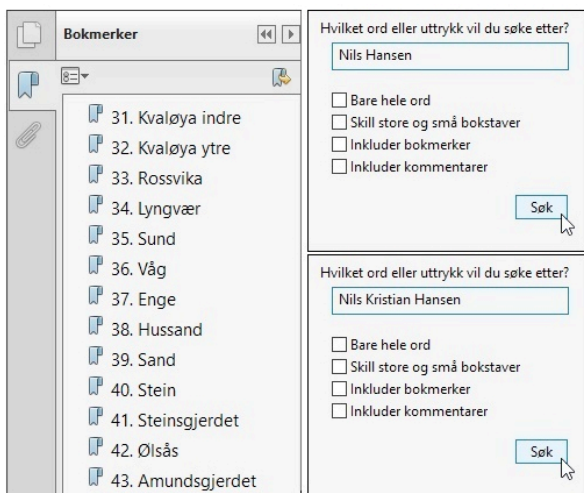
Bokmerker

31. Kvaløya indre
32. Kvaløya ytre
33. Rossvika
34. Lyngvær
35. Sund
36. Våg
37. Enge
38. Hussand
39. Sand
40. Stein
41. Steinsgjerdet
42. Ølsås
43. Amundsgjerdet

Hvilket ord eller uttrykk vil du søke etter?
Nils Hansen
Bare hele ord
Skill store og små bokstaver
Inkluder bokmerker
Inkluder kommentarer
Søk

Hvilket ord eller uttrykk vil du søke etter?
Nils Kristian Hansen
Bare hele ord
Skill store og små bokstaver
Inkluder bokmerker
Inkluder kommentarer
Søk